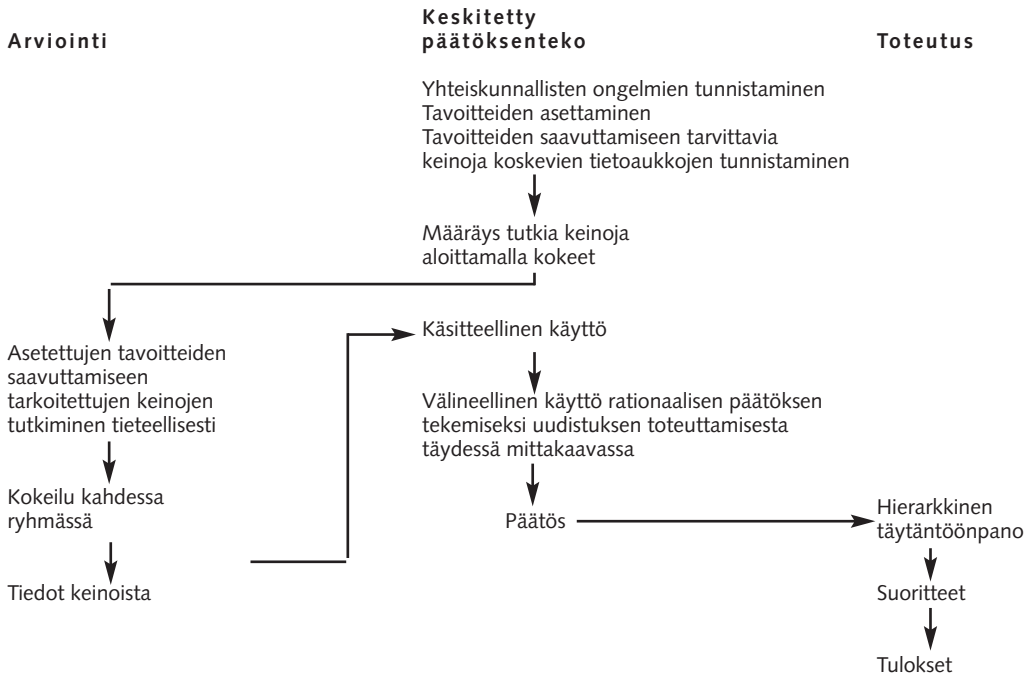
Arviointi

Keskitetty päätöksenteko

Toteutus

Yhteiskunnallisten ongelmien tunnistaminen
Tavoitteiden asettaminen
Tavoitteiden saavuttamiseen tarvittavia keinoja koskevien tietoaukkojen tunnistaminen

Määräys tutkia keinoja aloittamalla kokeet

Asetettujen tavoitteiden saavuttamiseen tarkoitettujen keinojen tutkiminen tieteellisesti

Kokeilu kahdessa ryhmässä

Tiedot keinoista

Käsitteellinen käyttö

Välineellinen käyttö rationaalisen päätöksen tekemiseksi uudistuksen toteuttamisesta täydessä mittakaavassa

Päätös

Hierarkkinen täytäntöönpano

Suoritteet

Tulokset